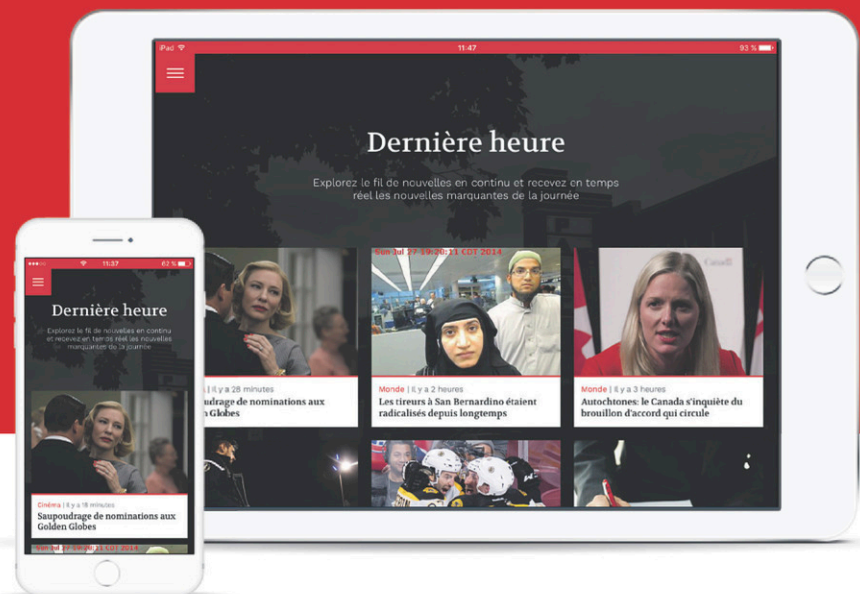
iPad
11:47
93 %

Dernière heure

Explorez le fil de nouvelles en continu et recevez en temps réel les nouvelles marquantes de la journée

| Il y a 28 minutes
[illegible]udrage de nominations aux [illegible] Globes

Sun Jul 27 09:20:11 CDT 2014
Monde | Il y a 2 heures
Les tireurs à San Bernardino étaient radicalisés depuis longtemps

Canada
Monde | Il y a 3 heures
Autochtones: le Canada s'inquiète du brouillon d'accord qui circule

11:37
62 %

Dernière heure

Explorez le fil de nouvelles en continu et recevez en temps réel les nouvelles marquantes de la journée

Cinéma | Il y a 18 minutes
Saupoudrage de nominations aux Golden Globes

Sun Jul 27 09:20:11 CDT 2014